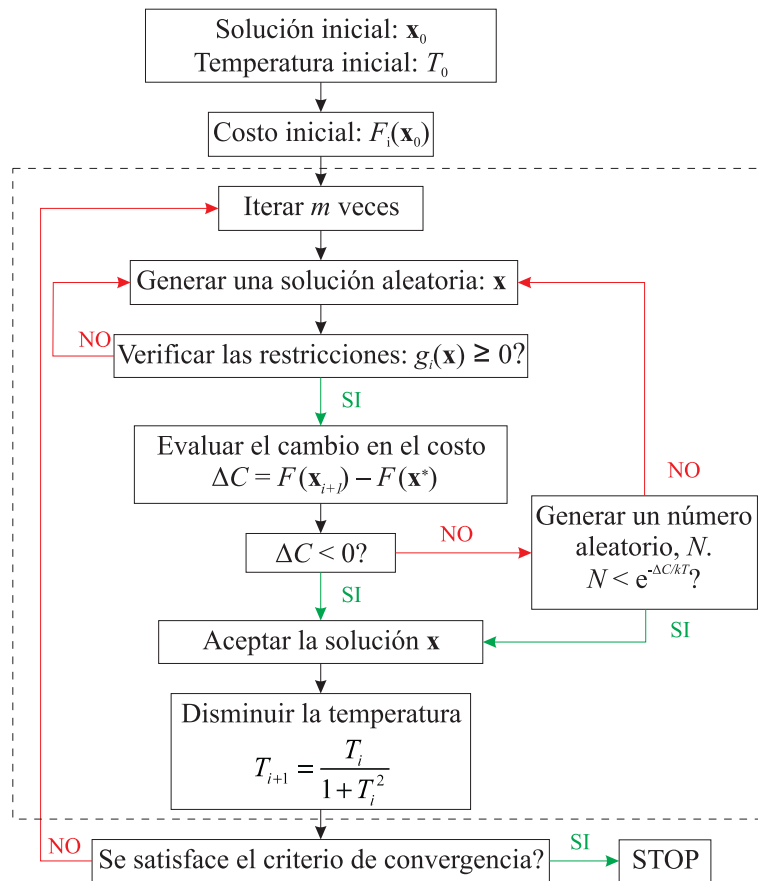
Solución inicial: $\mathbf{x}_0$
Temperatura inicial: $T_0$

Costo inicial: $F_i(\mathbf{x}_0)$

Iterar $m$ veces

Generar una solución aleatoria: $\mathbf{x}$

NO

Verificar las restricciones: $g_i(\mathbf{x}) \geq 0$?

SI

Evaluar el cambio en el costo
$\Delta C = F(\mathbf{x}_{i+1}) - F(\mathbf{x}^*)$

NO

$\Delta C < 0$?

NO

Generar un número aleatorio, $N$.
$N < e^{-\Delta C/kT}$?

SI

SI

Aceptar la solución $\mathbf{x}$

Disminuir la temperatura
$T_{i+1} = \frac{T_i}{1+T_i^2}$

NO

Se satisface el criterio de convergencia?

SI

STOP